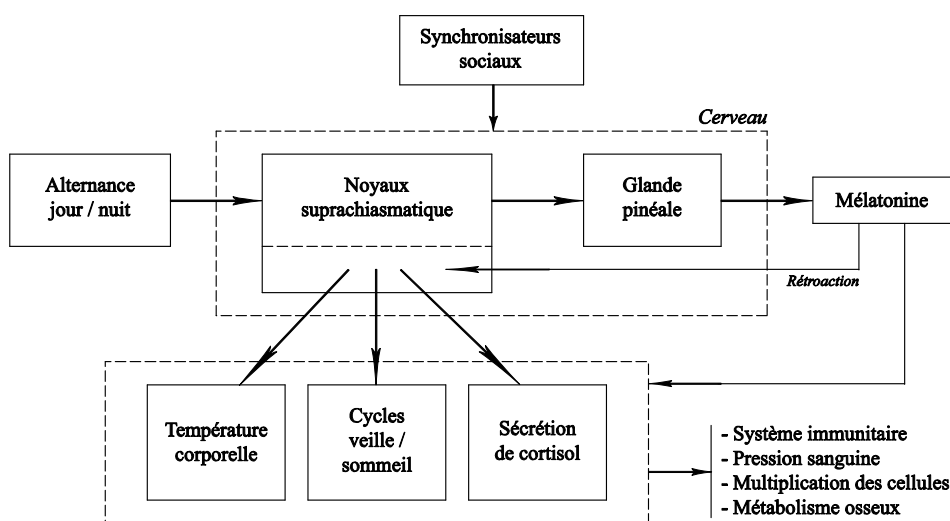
Synchronisateurs sociaux

Cerveau

Alternance jour / nuit

Noyaux suprachiasmatique

Glande pinéale

Mélatonine

Rétroaction

Température corporelle

Cycles veille / sommeil

Sécrétion de cortisol

- Système immunitaire
- Pression sanguine
- Multiplication des cellules
- Métabolisme osseux